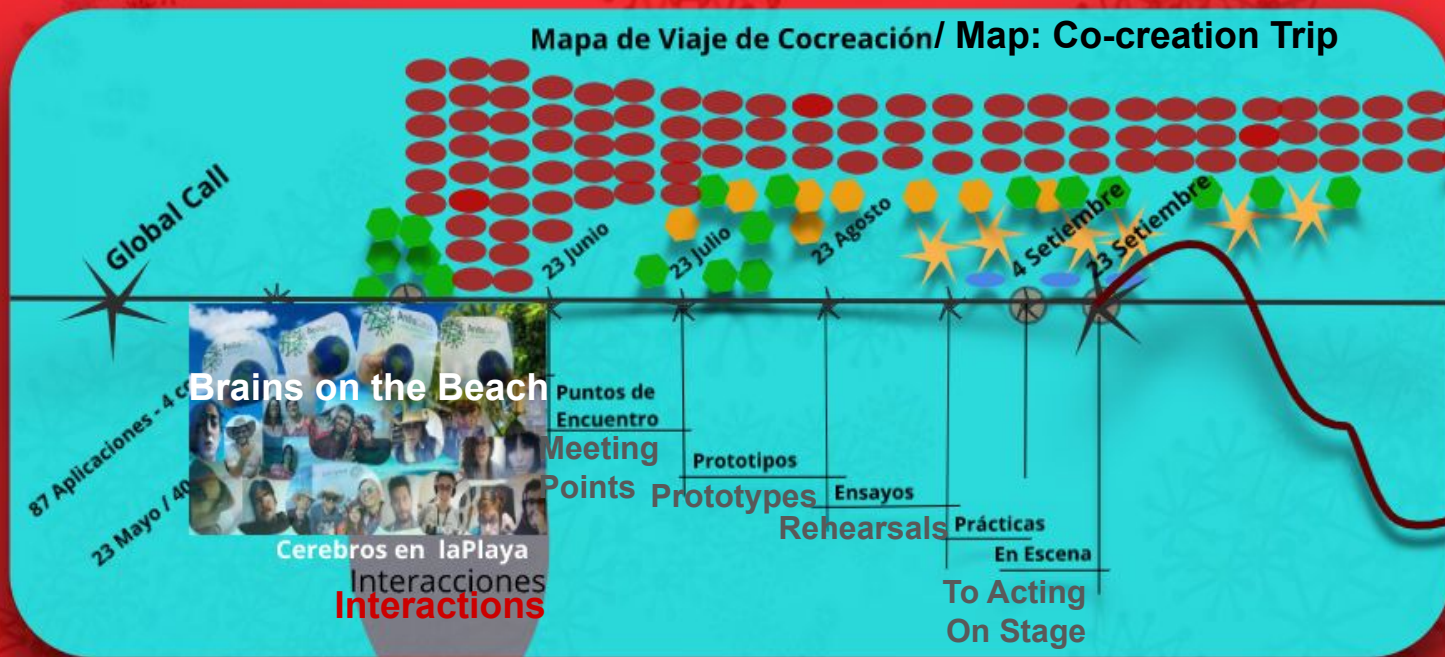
Mapa de Viaje de Cocreación/ Map: Co-creation Trip

Global Call

87 Aplicaciones - 4 c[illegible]

23 Mayo / 40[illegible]

23 Junio

23 Julio

23 Agosto

4 Setiembre

23 Setiembre

Brains on the Beach

Cerebros en laPlaya

Interacciones

Interactions

Puntos de Encuentro

Meeting Points

Prototipos

Prototypes

Ensayos

Rehearsals

Prácticas En Escena

To Acting On Stage